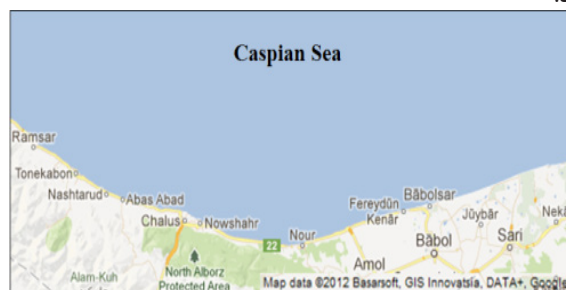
Caspian Sea

Ramsar

Tonekabon

Nashtarud

Abas Abad

Chalus

Nowshahr

Nour

Fereydūn Kenār

Bābolsar

Jūybār

Neka

Bābol

Sari

Amol

22

Alam-Kuh

North Alborz Protected Area

Map data ©2012 Basarsoft, GIS Innovatsia, DATA+, Google